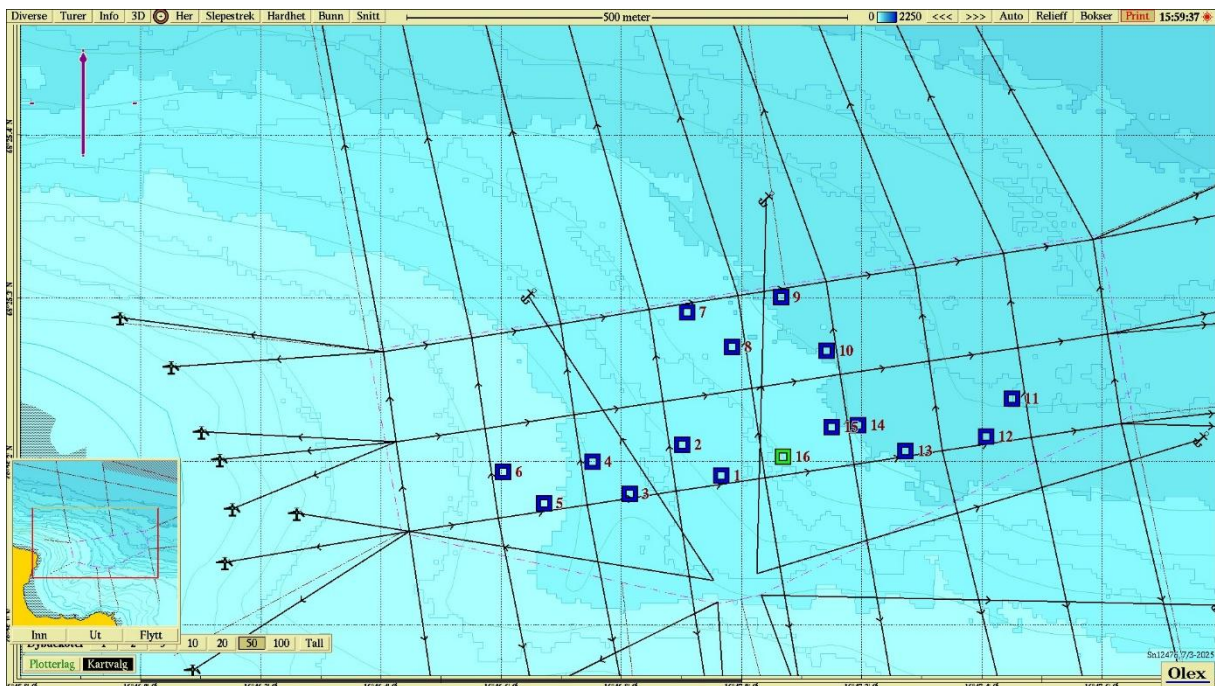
Diverse Turer Info 3D Her Slepestrek Hardhet Bunn Snitt 500 meter 0 2250 <<< >>> Auto Relieff Bokser Print 15:59:37

7
9
8
10
11
2
15
14
13
12
16
1
6
4
3
5

Inn Ut Flytt
Dybdekoter 1 2 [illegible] 10 20 50 100 Tall
Plotterlag Kartvalg

Sn12476 7/3-2025
Olex